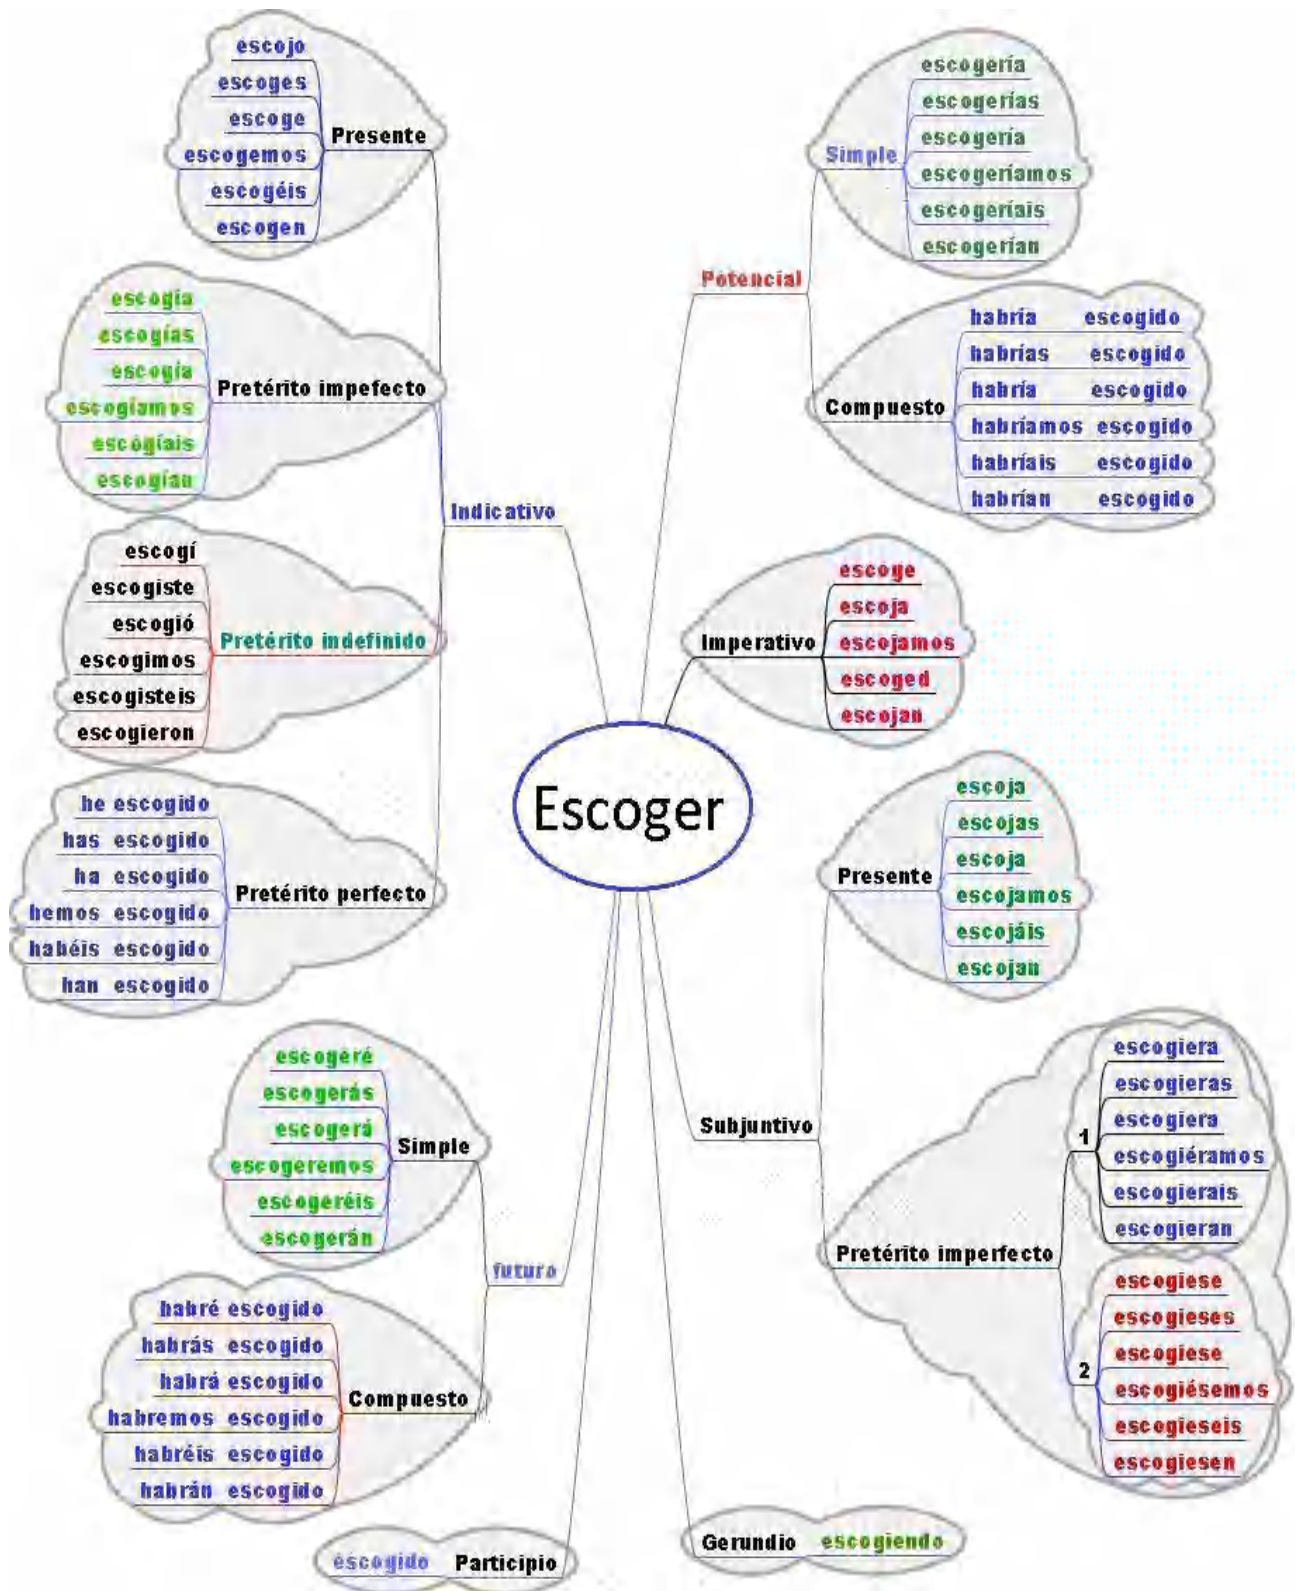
Escoger

Indicativo

Presente
escojo
escoges
escoge
escogemos
escogéis
escogen

Pretérito impefecto
escogía
escogías
escogía
escogíamos
escogíais
escogían

Pretérito indefinido
escogí
escogiste
escogió
escogimos
escogisteis
escogieron

Pretérito perfecto
he escogido
has escogido
ha escogido
hemos escogido
habéis escogido
han escogido

futuro

Simple
escogeré
escogerás
escogerá
escogeremos
escogeréis
escogerán

Compuesto
habré escogido
habrás escogido
habrá escogido
habremos escogido
habréis escogido
habrán escogido

Participio
escogido

Potencial

Simple
escogería
escogerías
escogería
escogeríamos
escogeríais
escogerían

Compuesto
habría escogido
habrías escogido
habría escogido
habríamos escogido
habríais escogido
habrían escogido

Imperativo
escoge
escoja
escojamos
escoged
escojan

Subjuntivo

Presente
escoja
escojas
escoja
escojamos
escojáis
escojan

Pretérito imperfecto
1
escogiera
escogieras
escogiera
escogiéramos
escogierais
escogieran
2
escogiese
escogieses
escogiese
escogiésemos
escogieseis
escogiesen

Gerundio escogiendo